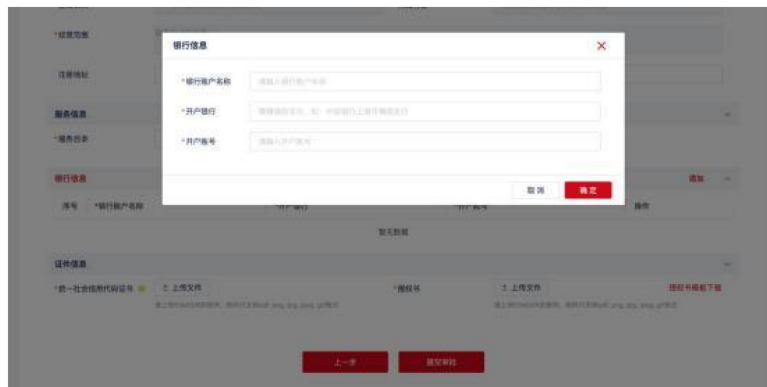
*经营范围

注册地址

服务信息

*服务内容

银行信息

添加

序号 *银行账户名称 *开户银行 *开户账号 操作

暂无数据

证件信息

*统一社会信用代码证书

上传文件

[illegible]

*授权书

上传文件

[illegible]

授权书模板下载

上一步

提交审核

银行信息

*银行账户名称

请输入银行账户名称

*开户银行

请填写开户行，如：中国银行上海市静安支行

*开户账号

请输入开户账号

取消

确定